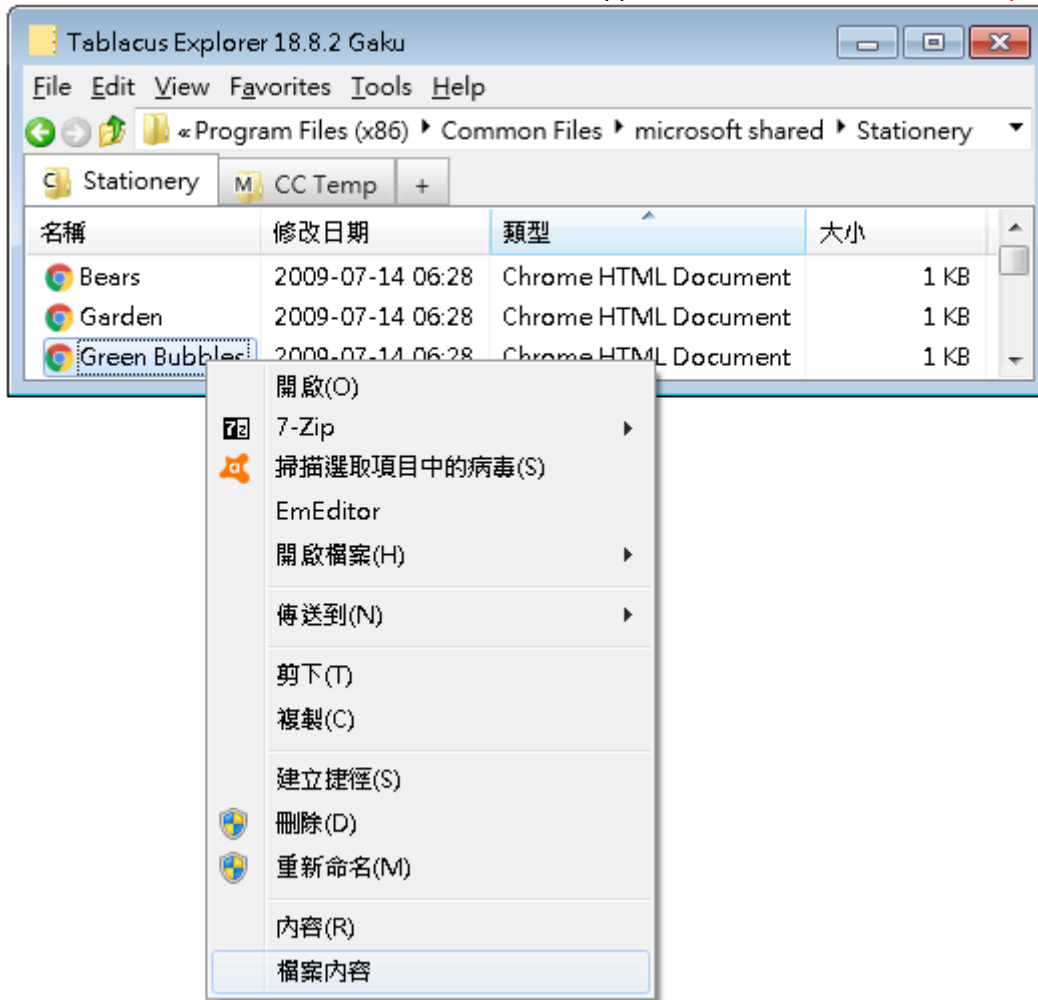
Tablacus Explorer 18.8.2 Gaku

File Edit View Favorites Tools Help

« Program Files (x86) ▸ Common Files ▸ microsoft shared ▸ Stationery

Stationery | CC Temp | +

| 名稱 | 修改日期 | 類型 | 大小 |
|---|---|---|---|
| Bears | 2009-07-14 06:28 | Chrome HTML Document | 1 KB |
| Garden | 2009-07-14 06:28 | Chrome HTML Document | 1 KB |
| Green Bubbles | 2009-07-14 06:28 | Chrome HTML Document | 1 KB |

開啟(O)
7-Zip
掃描選取項目中的病毒(S)
EmEditor
開啟檔案(H)
傳送到(N)
剪下(T)
複製(C)
建立捷徑(S)
刪除(D)
重新命名(M)
內容(R)
檔案內容